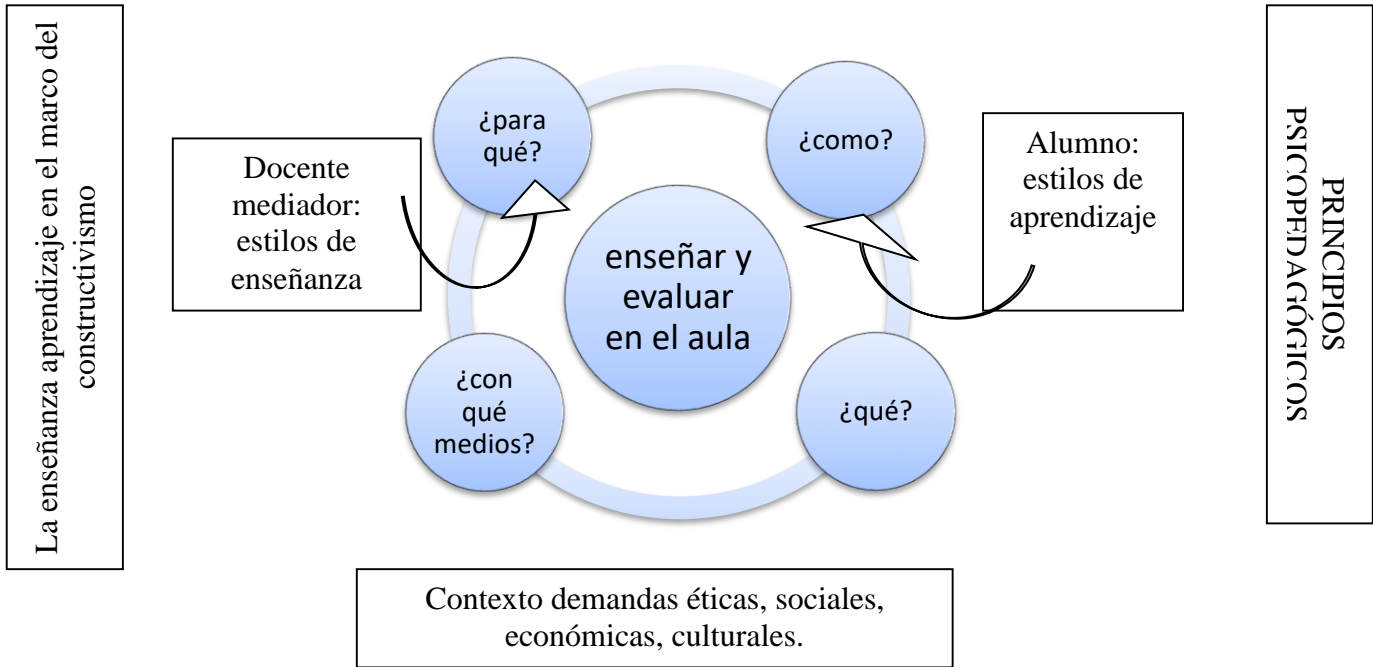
La enseñanza aprendizaje en el marco del constructivismo

Docente mediador: estilos de enseñanza

¿para qué?

¿como?

Alumno: estilos de aprendizaje

enseñar y evaluar en el aula

¿con qué medios?

¿qué?

PRINCIPIOS PSICOPEDAGÓGICOS

Contexto demandas éticas, sociales, económicas, culturales.